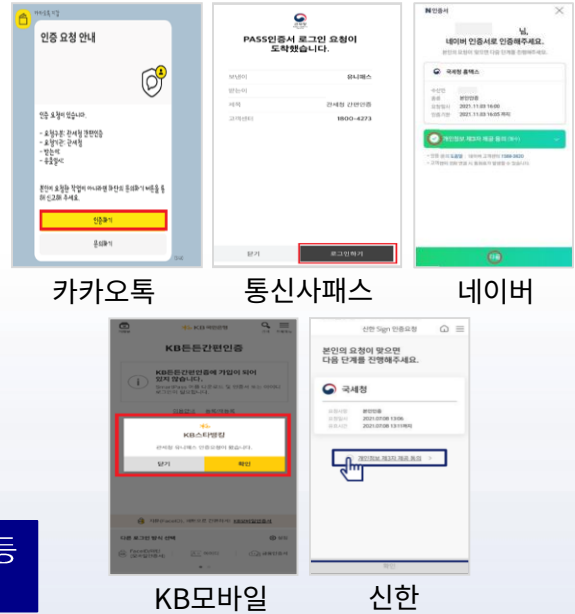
인증 요청 안내

인증확인

PASS인증서 로그인 요청이 도착했습니다.

유니패스

관세청 간편인증

1800-4273

닫기

로그인하기

N인증서

네이버 인증서로 로그인해주세요.

국세청 홈택스

본인인증

2021.11.03 16:00

다음

카카오톡

통신사패스

네이버

KB든든간편인증

KB스타뱅킹

닫기

확인

신한 Sign 인증요청

본인의 요청이 맞으면 다음 단계를 진행해주세요.

국세청

KB모바일

신한

등